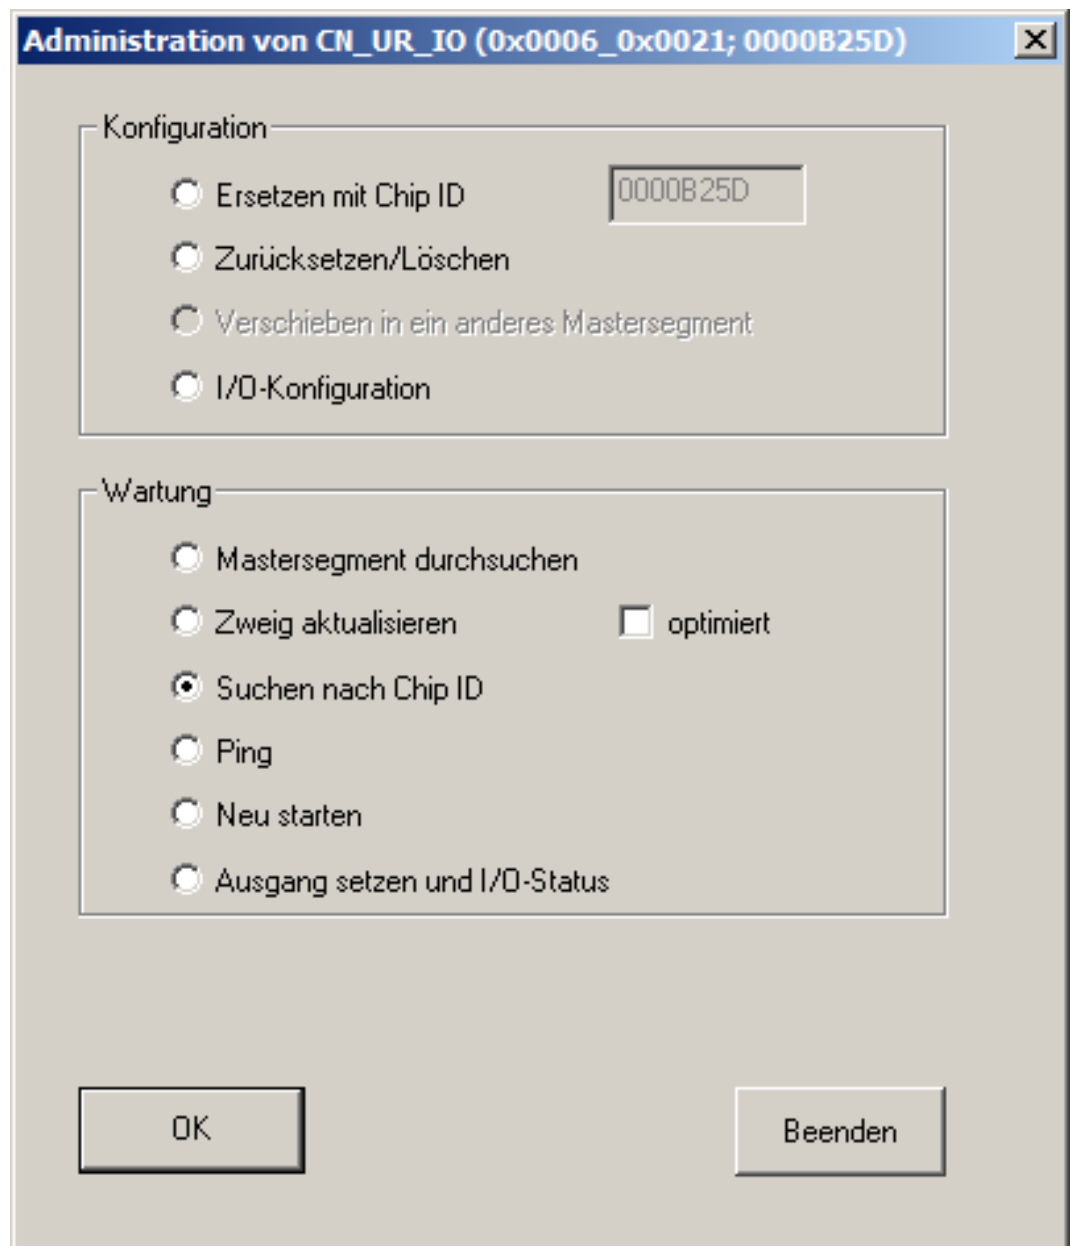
Administration von CN_UR_IO (0x0006_0x0021; 0000B25D)

X

Konfiguration

Ersetzen mit Chip ID

0000B25D

Zurücksetzen/Löschen

Verschieben in ein anderes Mastersegment

I/O-Konfiguration

Wartung

Mastersegment durchsuchen

Zweig aktualisieren

optimiert

Suchen nach Chip ID

Ping

Neu starten

Ausgang setzen und I/O-Status

OK

Beenden